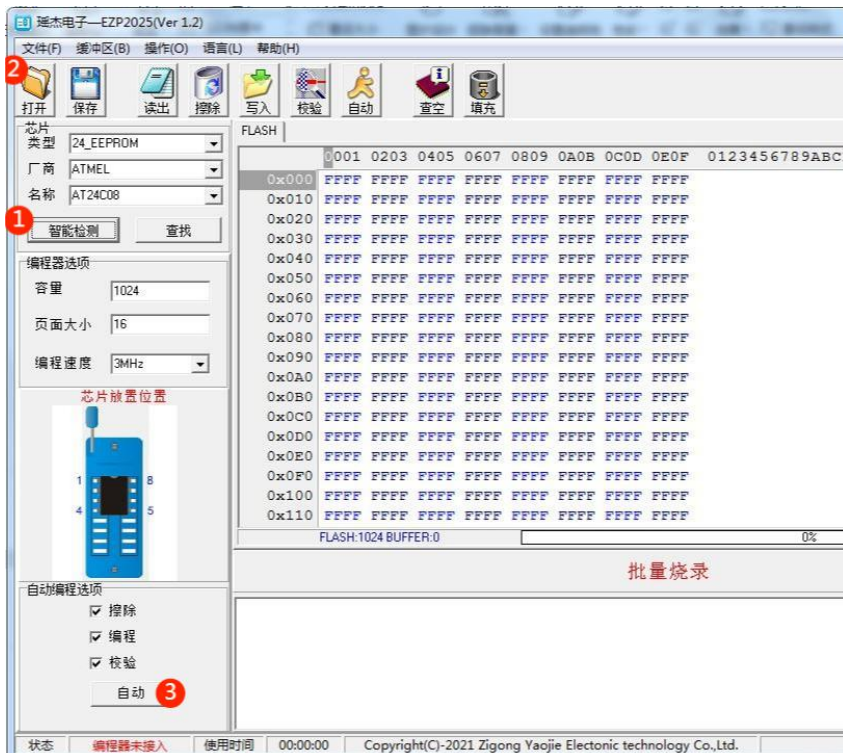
瑶杰电子—EZP2025(Ver 1.2)

文件(F) 缓冲区(B) 操作(O) 语言(L) 帮助(H)

2 打开 保存 读出 擦除 写入 校验 自动 查空 填充

芯片
类型 24_EEPROM
厂商 ATMEL
名称 AT24C08
1 智能检测 查找

编程器选项
容量 1024
页面大小 16
编程速度 3MHz

芯片放置位置
1 8
4 5

自动编程选项
☑ 擦除
☑ 编程
☑ 校验
自动 3

FLASH

| | 0001 | 0203 | 0405 | 0607 | 0809 | 0A0B | 0C0D | 0E0F | 0123456789ABC |
|---|---|---|---|---|---|---|---|---|---|
| 0x000 | FFFF | FFFF | FFFF | FFFF | FFFF | FFFF | FFFF | FFFF | |
| 0x010 | FFFF | FFFF | FFFF | FFFF | FFFF | FFFF | FFFF | FFFF | |
| 0x020 | FFFF | FFFF | FFFF | FFFF | FFFF | FFFF | FFFF | FFFF | |
| 0x030 | FFFF | FFFF | FFFF | FFFF | FFFF | FFFF | FFFF | FFFF | |
| 0x040 | FFFF | FFFF | FFFF | FFFF | FFFF | FFFF | FFFF | FFFF | |
| 0x050 | FFFF | FFFF | FFFF | FFFF | FFFF | FFFF | FFFF | FFFF | |
| 0x060 | FFFF | FFFF | FFFF | FFFF | FFFF | FFFF | FFFF | FFFF | |
| 0x070 | FFFF | FFFF | FFFF | FFFF | FFFF | FFFF | FFFF | FFFF | |
| 0x080 | FFFF | FFFF | FFFF | FFFF | FFFF | FFFF | FFFF | FFFF | |
| 0x090 | FFFF | FFFF | FFFF | FFFF | FFFF | FFFF | FFFF | FFFF | |
| 0x0A0 | FFFF | FFFF | FFFF | FFFF | FFFF | FFFF | FFFF | FFFF | |
| 0x0B0 | FFFF | FFFF | FFFF | FFFF | FFFF | FFFF | FFFF | FFFF | |
| 0x0C0 | FFFF | FFFF | FFFF | FFFF | FFFF | FFFF | FFFF | FFFF | |
| 0x0D0 | FFFF | FFFF | FFFF | FFFF | FFFF | FFFF | FFFF | FFFF | |
| 0x0E0 | FFFF | FFFF | FFFF | FFFF | FFFF | FFFF | FFFF | FFFF | |
| 0x0F0 | FFFF | FFFF | FFFF | FFFF | FFFF | FFFF | FFFF | FFFF | |
| 0x100 | FFFF | FFFF | FFFF | FFFF | FFFF | FFFF | FFFF | FFFF | |
| 0x110 | FFFF | FFFF | FFFF | FFFF | FFFF | FFFF | FFFF | FFFF | |

FLASH:1024 BUFFER:0 0%

批量烧录

状态 编程器未接入 使用时间 00:00:00 Copyright(C)-2021 Zigong Yaojie Electonic technology Co.,Ltd.